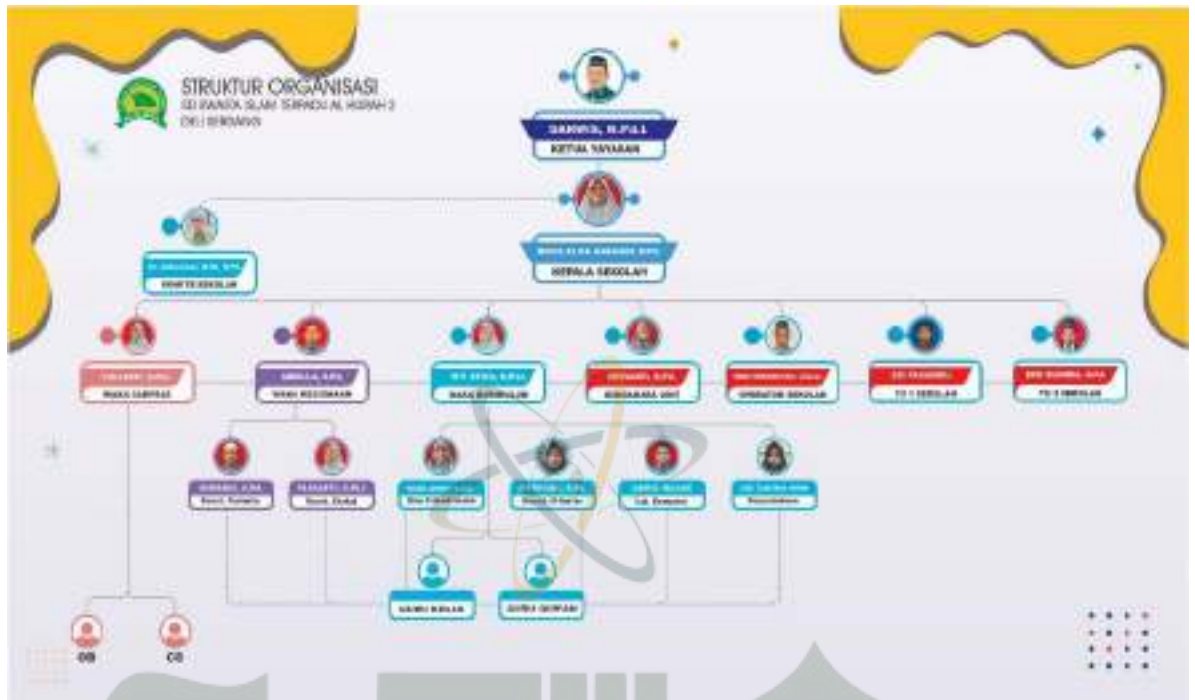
STRUKTUR ORGANISASI
SD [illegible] ISLAM TERPADU AL HIJRAH 2
DELI SERDANG

DARWIS, M.Pd.I
KETUA YAYASAN

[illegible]
KEPALA SEKOLAH

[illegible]
KOMITE SEKOLAH

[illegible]
WAKA SARPRAS

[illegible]
WAKA KESISWAAN

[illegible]
WAKA KURIKULUM

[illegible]
BENDAHARA BOS

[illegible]
OPERATOR SEKOLAH

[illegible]
TU SEKOLAH

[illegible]
TU SEKOLAH

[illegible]
Koord. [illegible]

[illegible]
Koord. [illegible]

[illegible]

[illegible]

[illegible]
Lab. Komputer

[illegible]
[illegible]

GURU KELAS

GURU BIDANG

OB

CS